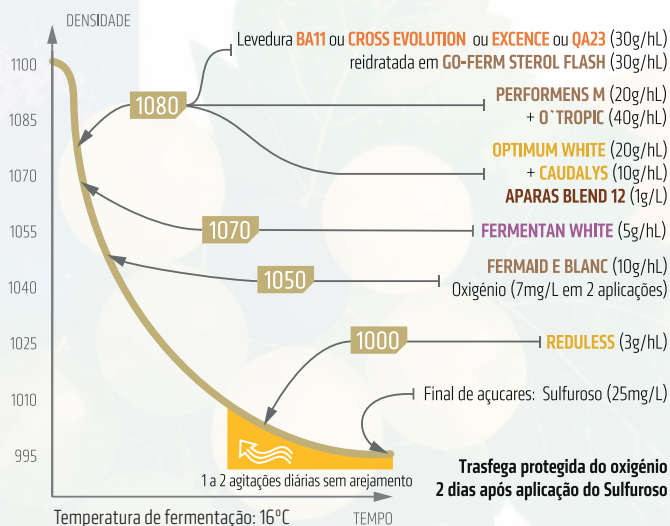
DENSIDADE

1100
1085
1070
1055
1040
1025
1010
995

Levedura BA11 ou CROSS EVOLUTION ou EXCENCE ou QA23 (30g/hL) reidratada em GO-FERM STEROL FLASH (30g/hL)

1080

PERFORMENS M (20g/hL) + O`TROPIC (40g/hL)

OPTIMUM WHITE (20g/hL) + CAUDALYS (10g/hL) APARAS BLEND 12 (1g/L)

1070

FERMENTAN WHITE (5g/hL)

1050

FERMAID E BLANC (10g/hL) Oxigénio (7mg/L em 2 aplicações)

1000

REDULESS (3g/hL)

Final de açucares: Sulfuroso (25mg/L)

1 a 2 agitações diárias sem arejamento

Trasfega protegida do oxigénio 2 dias após aplicação do Sulfuroso

Temperatura de fermentação: 16°C

TEMPO